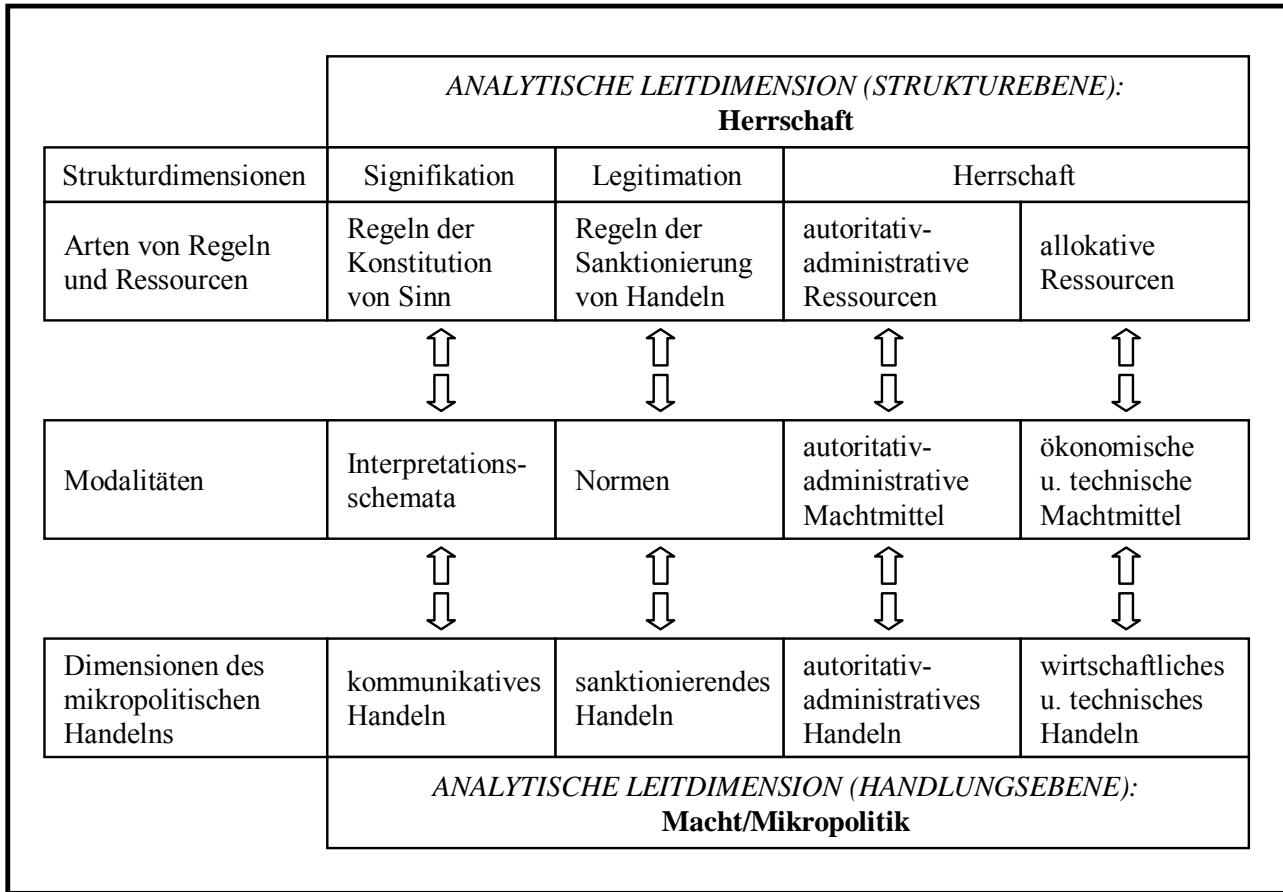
| | ANALYTISCHE LEITDIMENSION (STRUKTUREBENE): **Herrschaft** | | | |
|---|---|---|---|---|
| Strukturdimensionen | Signifikation | Legitimation | Herrschaft | |
| Arten von Regeln und Ressourcen | Regeln der Konstitution von Sinn | Regeln der Sanktionierung von Handeln | autoritativ-administrative Ressourcen | allokative Ressourcen |
| | ⇕ | ⇕ | ⇕ | ⇕ |
| Modalitäten | Interpretationsschemata | Normen | autoritativ-administrative Machtmittel | ökonomische u. technische Machtmittel |
| | ⇕ | ⇕ | ⇕ | ⇕ |
| Dimensionen des mikropolitischen Handelns | kommunikatives Handeln | sanktionierendes Handeln | autoritativ-administratives Handeln | wirtschaftliches u. technisches Handeln |
| | ANALYTISCHE LEITDIMENSION (HANDLUNGSEBENE): **Macht/Mikropolitik** | | | |